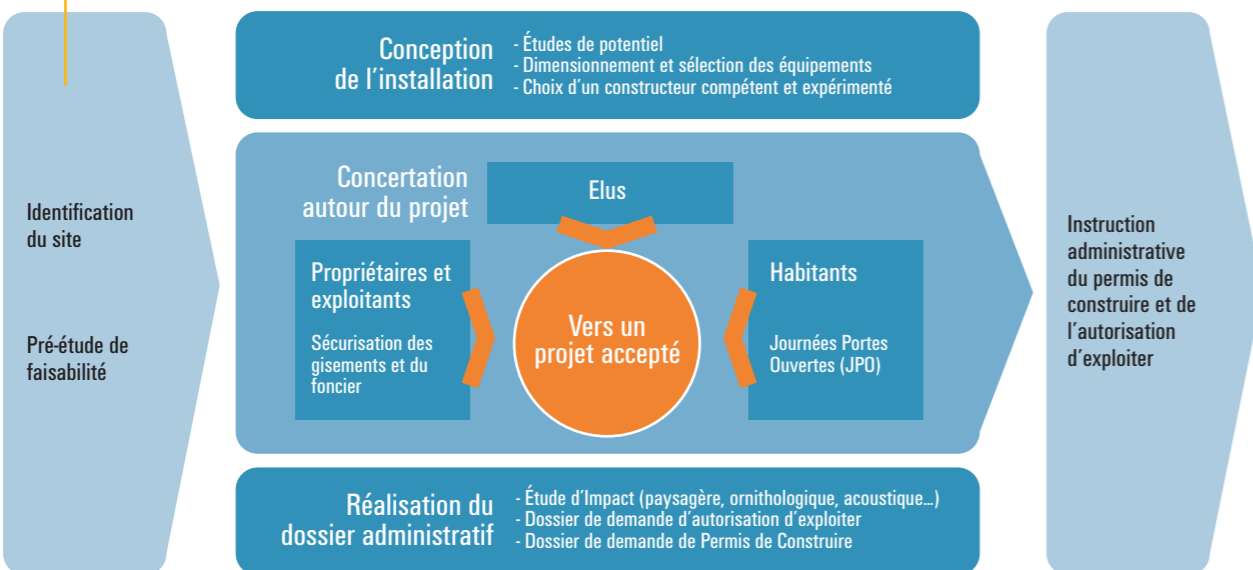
Identification du site

Pré-étude de faisabilité

Conception de l'installation

- Études de potentiel
- Dimensionnement et sélection des équipements
- Choix d'un constructeur compétent et expérimenté

Concertation autour du projet

Elus

Propriétaires et exploitants

Sécurisation des gisements et du foncier

Vers un projet accepté

Habitants

Journées Portes Ouvertes (JPO)

Réalisation du dossier administratif

- Étude d'Impact (paysagère, ornithologique, acoustique...)
- Dossier de demande d'autorisation d'exploiter
- Dossier de demande de Permis de Construire

Instruction administrative du permis de construire et de l'autorisation d'exploiter